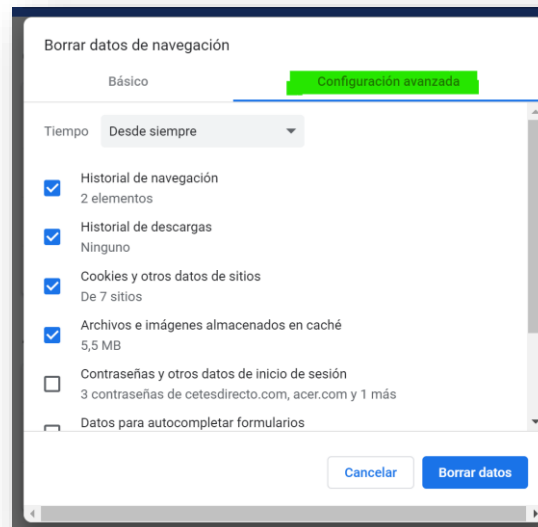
Borrar datos de navegación

Básico

Configuración avanzada

Tiempo Desde siempre

Historial de navegación
2 elementos

Historial de descargas
Ninguno

Cookies y otros datos de sitios
De 7 sitios

Archivos e imágenes almacenados en caché
5,5 MB

Contraseñas y otros datos de inicio de sesión
3 contraseñas de cetesdirecto.com, acer.com y 1 más

Datos para autocompletar formularios

Cancelar

Borrar datos